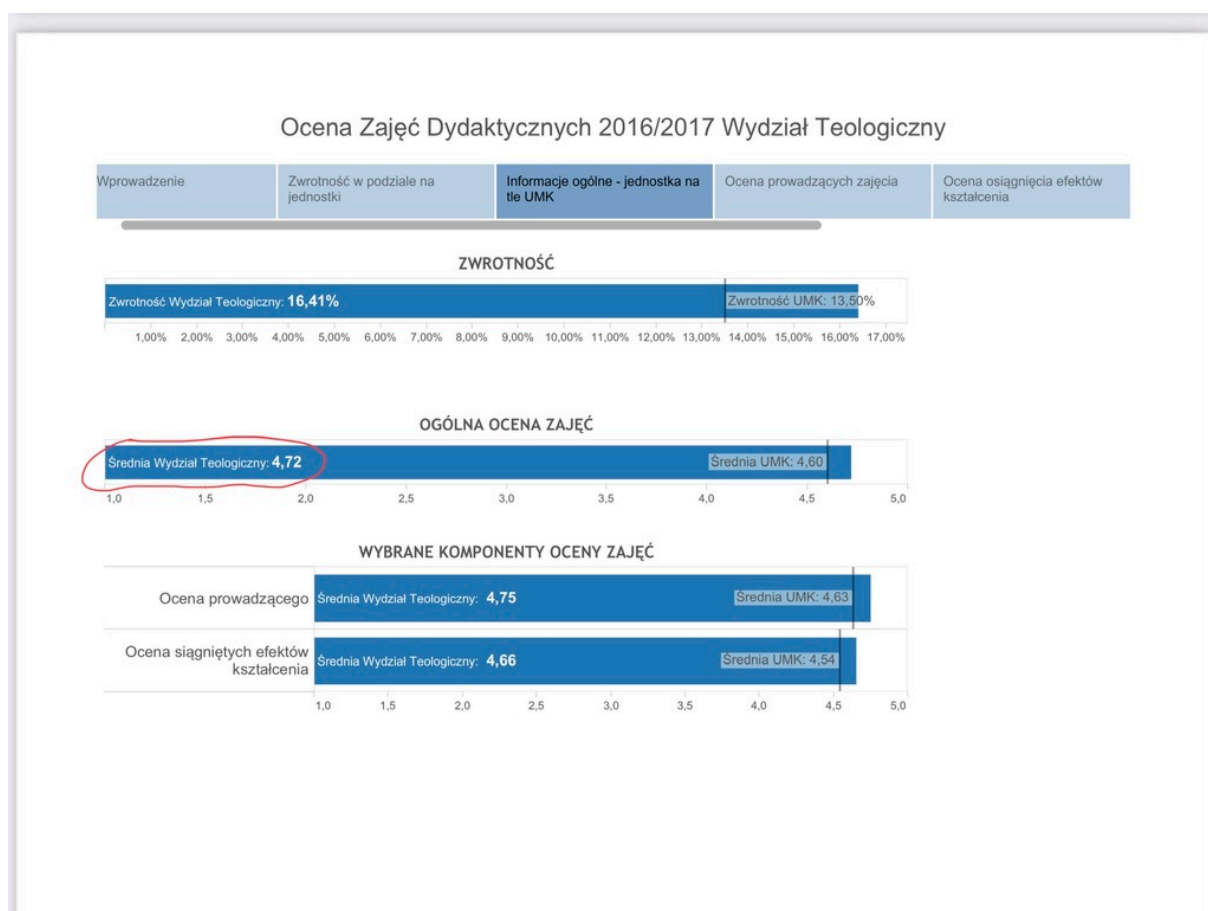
Ocena Zajęć Dydaktycznych 2016/2017 Wydział Teologiczny

Wprowadzenie | Zwrotność w podziale na jednostki | Informacje ogólne - jednostka na tle UMK | Ocena prowadzących zajęcia | Ocena osiągnięcia efektów kształcenia

ZWROTNOŚĆ

Zwrotność Wydział Teologiczny: 16,41%

Zwrotność UMK: 13,50%

1,00% 2,00% 3,00% 4,00% 5,00% 6,00% 7,00% 8,00% 9,00% 10,00% 11,00% 12,00% 13,00% 14,00% 15,00% 16,00% 17,00%

OGÓLNA OCENA ZAJĘĆ

Średnia Wydział Teologiczny: 4,72

Średnia UMK: 4,60

1,0 1,5 2,0 2,5 3,0 3,5 4,0 4,5 5,0

WYBRANE KOMPONENTY OCENY ZAJĘĆ

Ocena prowadzącego

Średnia Wydział Teologiczny: 4,75

Średnia UMK: 4,63

Ocena siągniętych efektów kształcenia

Średnia Wydział Teologiczny: 4,66

Średnia UMK: 4,54

1,0 1,5 2,0 2,5 3,0 3,5 4,0 4,5 5,0